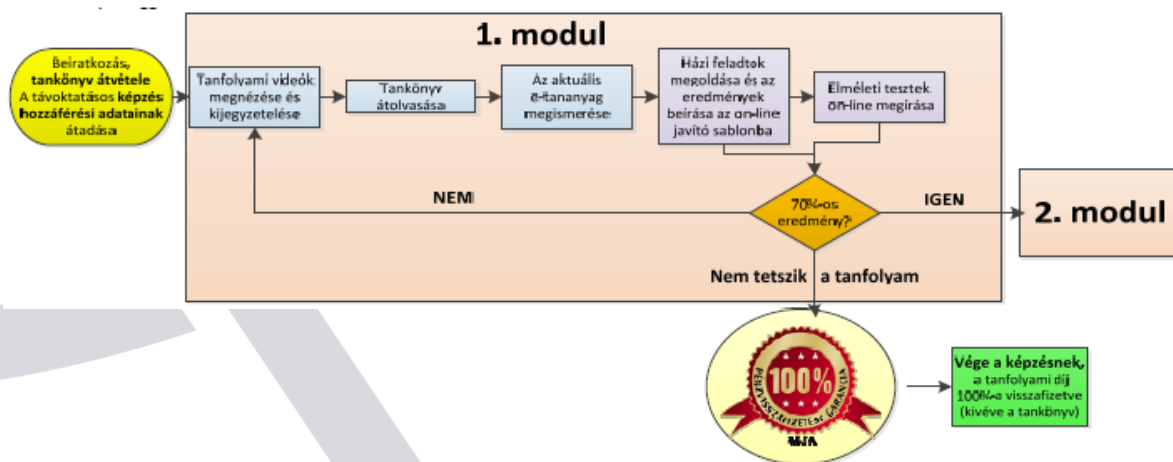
1. modul

Beiratkozás, tankönyv átvétele A távoktatásos képzés hozzáférési adatainak átadása

Tanfolyami videók megnézése és kijegyzetelése

Tankönyv átolvasása

Az aktuális e-tananyag megismerése

Házi feladtok megoldása és az eredmények beírása az on-line javító sablonba

Elméleti tesztek on-line megírása

70%-os eredmény?

NEM

IGEN

2. modul

Nem tetszik a tanfolyam

100%

PÉNZVISSZAFIZETÉSI GARANCIA

Vége a képzésnek, a tanfolyami díj 100%-a visszafizetve (kivéve a tankönyv)